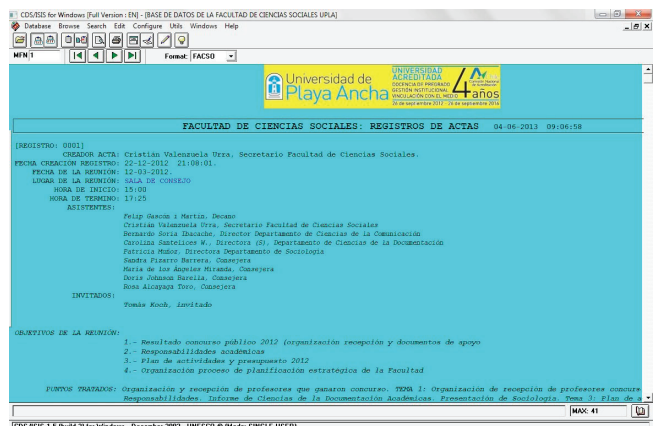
CDS/ISIS for Windows [Full Version : EN] - [BASE DE DATOS DE LA FACULTAD DE CIENCIAS SOCIALES UPLA]

Database Browse Search Edit Configure Utils Windows Help

MFN 1

Format: FACSO

Universidad de Playa Ancha

UNIVERSIDAD ACREDITADA
DOCENCIA DE PREGRADO
GESTIÓN INSTITUCIONAL
VINCULACIÓN CON EL MEDIO
4 años
26 de septiembre 2012 - 26 de septiembre 2016

FACULTAD DE CIENCIAS SOCIALES: REGISTROS DE ACTAS 04-06-2013 09:06:58

[REGISTRO: 0001]
CREADOR ACTA: Cristián Valenzuela Urra, Secretario Facultad de Ciencias Sociales.
FECHA CREACION REGISTRO: 22-12-2012 21:08:01.
FECHA DE LA REUNION: 12-03-2012.
LUGAR DE LA REUNION: SALA DE CONSEJO
HORA DE INICIO: 15:00
HORA DE TERMINO: 17:25
ASISTENTES:
Felip Gascón i Martín, Decano
Cristián Valenzuela Urra, Secretario Facultad de Ciencias Sociales
Bernardo Soria Ibacache, Director Departamento de Ciencias de la Comunicación
Carolina Santelices W., Directora (S), Departamento de Ciencias de la Documentación
Patricia Muñoz, Directora Departamento de Sociología
Sandra Pizarro Barrera, Consejera
María de los Ángeles Miranda, Consejera
Doris Johnson Barella, Consejera
Rosa Alcayaga Toro, Consejera
INVITADOS:
Tomás Koch, invitado

OBJETIVOS DE LA REUNION:
1.- Resultado concurso público 2012 (organización recepción y documentos de apoyo
2.- Responsabilidades académicas
3.- Plan de actividades y presupuesto 2012
4.- Organización proceso de planificación estratégica de la Facultad

PUNTOS TRATADOS: Organización y recepción de profesores que ganaron concurso. TEMA 1: Organización de recepción de profesores concurs Responsabilidades. Informe de Ciencias de la Documentación Académicas. Presentación de Sociología. Tema 3: Plan de a

MAX: 41

CDS/ISIS 1.5 Build 3[for Windows - December 2002 - UNESCO © [Mode: SINGLE USER]